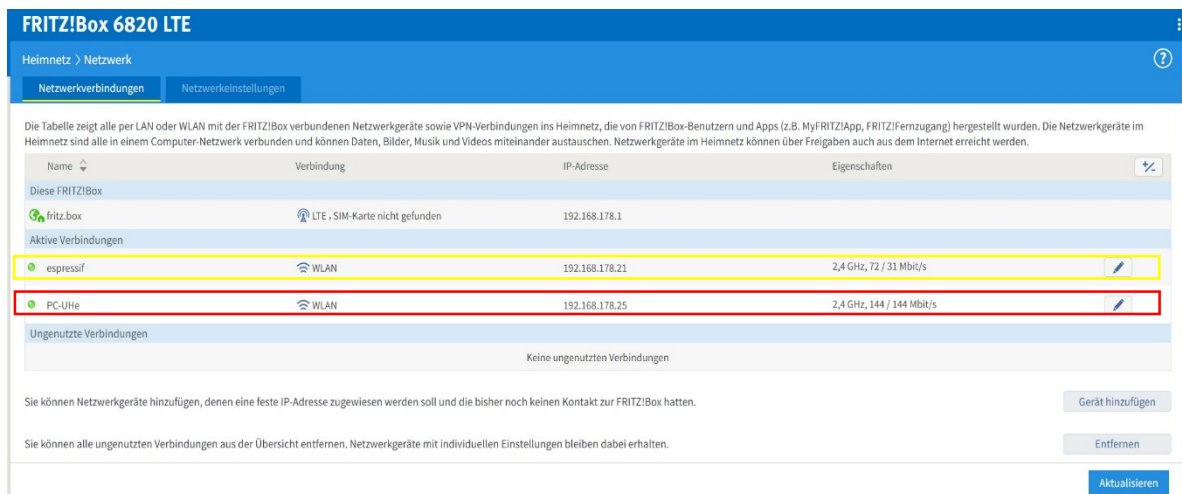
FRITZ!Box 6820 LTE

Heimnetz > Netzwerk

?

Netzwerkverbindungen | Netzwerkeinstellungen

Die Tabelle zeigt alle per LAN oder WLAN mit der FRITZ!Box verbundenen Netzwerkgeräte sowie VPN-Verbindungen ins Heimnetz, die von FRITZ!Box-Benutzern und Apps (z.B. MyFRITZ!App, FRITZ!Fernzugang) hergestellt wurden. Die Netzwerkgeräte im Heimnetz sind alle in einem Computer-Netzwerk verbunden und können Daten, Bilder, Musik und Videos miteinander austauschen. Netzwerkgeräte im Heimnetz können über Freigaben auch aus dem Internet erreicht werden.

| Name | Verbindung | IP-Adresse | Eigenschaften | $\frac{+}{-}$ |
|---|---|---|---|---|
| Diese FRITZ!Box | | | | |
| fritz.box | LTE , SIM-Karte nicht gefunden | 192.168.178.1 | | |
| Aktive Verbindungen | | | | |
| espressif | WLAN | 192.168.178.21 | 2,4 GHz, 72 / 31 Mbit/s | |
| PC-UHe | WLAN | 192.168.178.25 | 2,4 GHz, 144 / 144 Mbit/s | |
| Ungenutzte Verbindungen | | | | |
| | | Keine ungenutzten Verbindungen | | |

Sie können Netzwerkgeräte hinzufügen, denen eine feste IP-Adresse zugewiesen werden soll und die bisher noch keinen Kontakt zur FRITZ!Box hatten.

Gerät hinzufügen

Sie können alle ungenutzten Verbindungen aus der Übersicht entfernen. Netzwerkgeräte mit individuellen Einstellungen bleiben dabei erhalten.

Entfernen

Aktualisieren